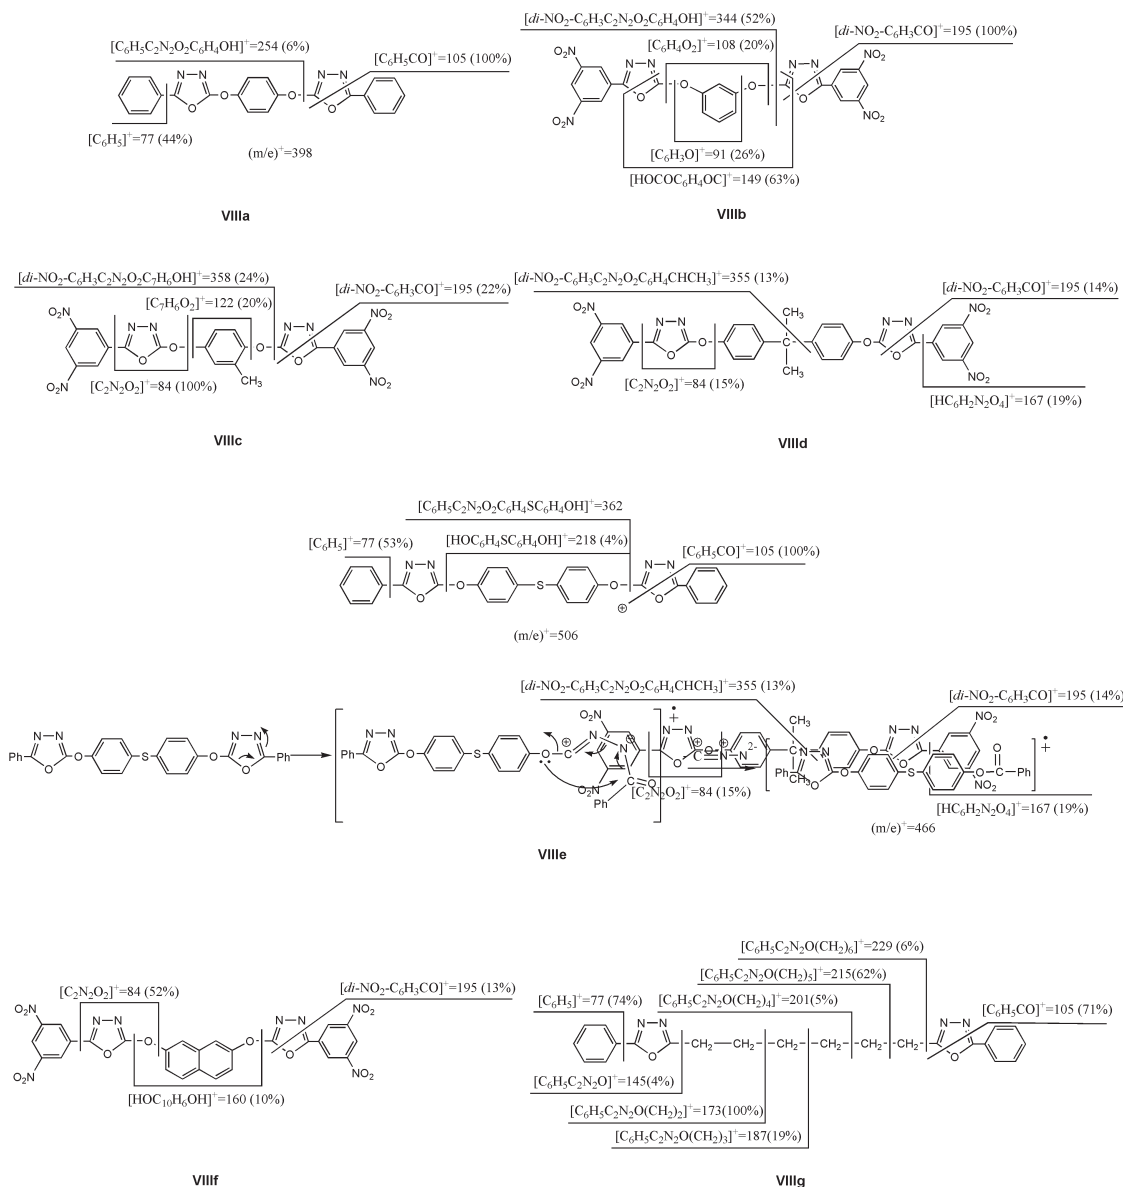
$[C_6H_5C_2N_2O_2C_6H_4OH]^+=254$ (6%)
$[C_6H_5CO]^+=105$ (100%)
N–N
O
O
O
N–N
O
$[C_6H_5]^+=77$ (44%)
$(m/e)^+=398$

VIIIa

$[di\text{-}NO_2\text{-}C_6H_3C_2N_2O_2C_6H_4OH]^+=344$ (52%)
$[C_6H_4O_2]^+=108$ (20%)
$[di\text{-}NO_2\text{-}C_6H_3CO]^+=195$ (100%)
$NO_2$
$NO_2$
$NO_2$
$NO_2$
N–N
O
O
O
N–N
O
$[C_6H_5O]^+=91$ (26%)
$[HOCOC_6H_4OC]^+=149$ (63%)

VIIIb

$[di\text{-}NO_2\text{-}C_6H_3C_2N_2O_2C_7H_6OH]^+=358$ (24%)
$[C_7H_6O_2]^+=122$ (20%)
$[di\text{-}NO_2\text{-}C_6H_3CO]^+=195$ (22%)
$O_2N$
$O_2N$
$NO_2$
$NO_2$
N–N
O
O
O
N–N
O
$CH_3$
$[C_2N_2O_2]^+=84$ (100%)

VIIIc

$[di\text{-}NO_2\text{-}C_6H_3C_2N_2O_2C_6H_4CHCH_3]^+=355$ (13%)
$[di\text{-}NO_2\text{-}C_6H_3CO]^+=195$ (14%)
$O_2N$
$O_2N$
$NO_2$
$NO_2$
$CH_3$
C
$CH_3$
N–N
O
O
O
N–N
O
$[C_2N_2O_2]^+=84$ (15%)
$[HC_6H_2N_2O_4]^+=167$ (19%)

VIIId

$[C_6H_5C_2N_2O_2C_6H_4SC_6H_4OH]^+=362$
$[C_6H_5]^+=77$ (53%)
$[HOC_6H_4SC_6H_4OH]^+=218$ (4%)
$[C_6H_5CO]^+=105$ (100%)
N–N
O
O
S
O
N–N
O
⊕
$(m/e)^+=506$

Ph N–N O O S O N–N O Ph
$[di\text{-}NO_2\text{-}C_6H_3C_2N_2O_2C_6H_4CHCH_3]^+=355$ (13%)
$[di\text{-}NO_2\text{-}C_6H_3CO]^+=195$ (14%)
Ph N–N O O S O
$NO_2$
$O_2N$
Ph
$CH_3$
$CH_3$
$N^{2-}$
$NO_2$
$NO_2$
Ph
O
C
O
S
$[C_2N_2O_2]^+=84$ (15%)
$[HC_6H_2N_2O_4]^+=167$ (19%)
$(m/e)^+=466$

VIIIe

$[C_2N_2O_2]^+=84$ (52%)
$[di\text{-}NO_2\text{-}C_6H_3CO]^+=195$ (13%)
$O_2N$
$O_2N$
$NO_2$
$NO_2$
N–N
O
O
O
N–N
O
$[HOC_{10}H_6OH]^+=160$ (10%)

VIIIf

$[C_6H_5C_2N_2O(CH_2)_6]^+=229$ (6%)
$[C_6H_5C_2N_2O(CH_2)_5]^+=215$(62%)
$[C_6H_5]^+=77$ (74%)
$[C_6H_5C_2N_2O(CH_2)_4]^+=201$(5%)
$[C_6H_5CO]^+=105$ (71%)
N–N
O
$CH_2$ – $CH_2$ – $CH_2$ – $CH_2$ – $CH_2$ – $CH_2$
N–N
O
$[C_6H_5C_2N_2O]^+=145$(4%)
$[C_6H_5C_2N_2O(CH_2)_2]^+=173$(100%)
$[C_6H_5C_2N_2O(CH_2)_3]^+=187$(19%)

VIIIg